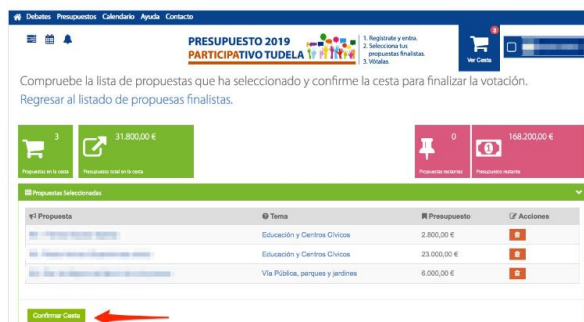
Debates Presupuestos Calendario Ayuda Contacto

PRESUPUESTO 2019
PARTICIPATIVO TUDELA

1. Regístrate y entra.
2. Selecciona tus propuestas finalistas.
3. Vótalas.

3
Ver Cesta

Compruebe la lista de propuestas que ha seleccionado y confirme la cesta para finalizar la votación.
Regresar al listado de propuestas finalistas.

3
Propuestas en la cesta

31.800,00 €
Presupuesto total en la cesta

0
Propuestas restantes

168.200,00 €
Presupuesto restante

Propuestas Seleccionadas

| Propuesta | Tema | Presupuesto | Acciones |
|---|---|---|---|
| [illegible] | Educación y Centros Cívicos | 2.800,00 € | |
| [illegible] | Educación y Centros Cívicos | 23.000,00 € | |
| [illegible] | Vía Pública, parques y jardines | 6.000,00 € | |

Confirmar Cesta